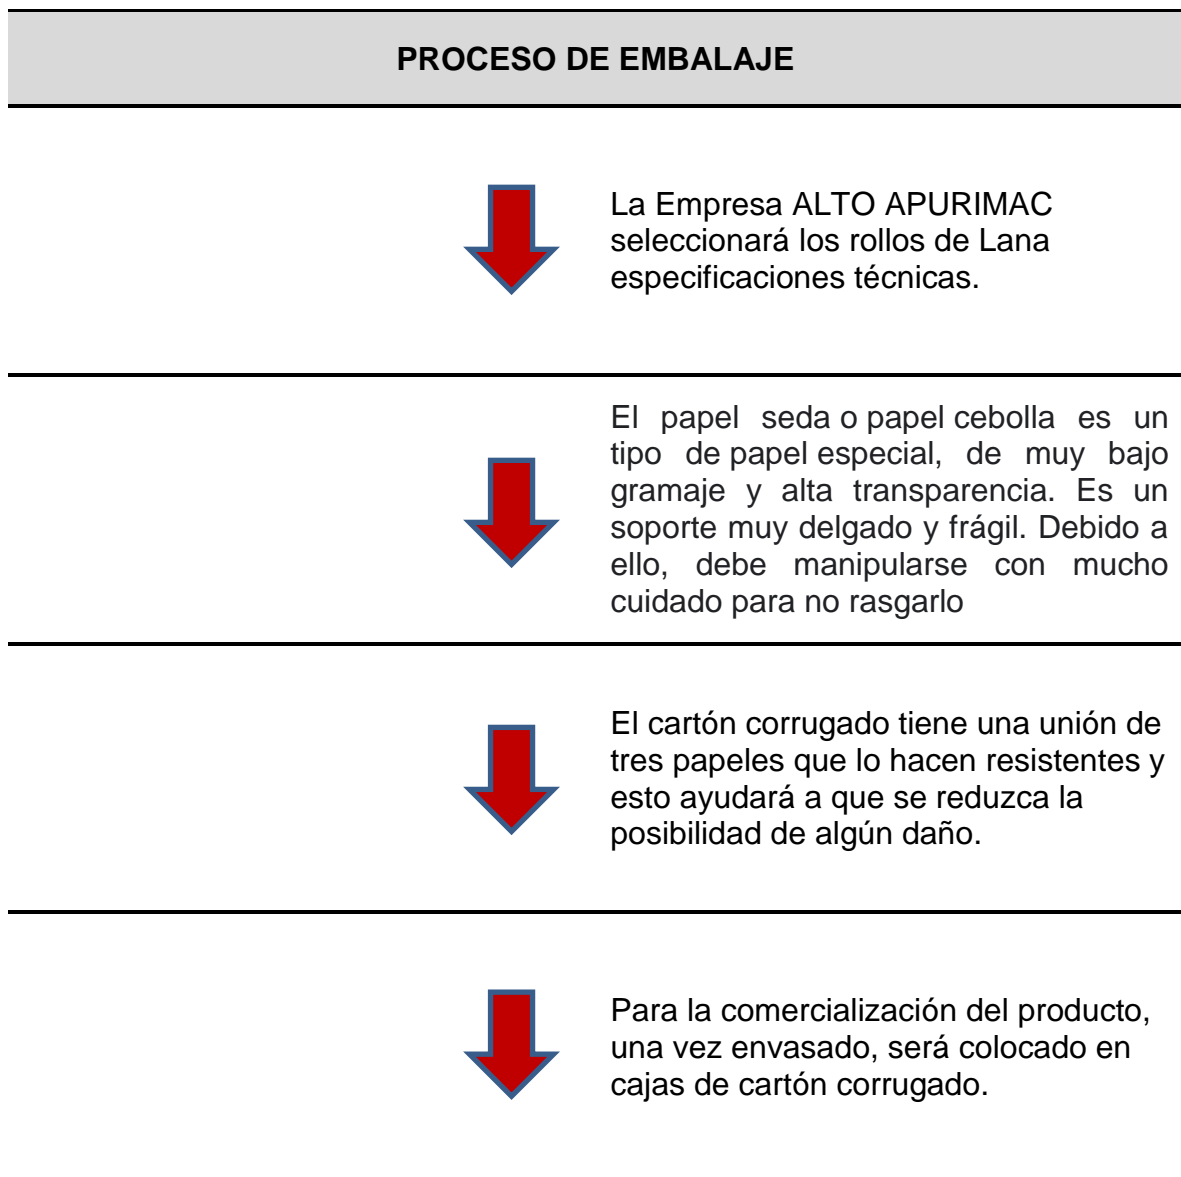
PROCESO DE EMBALAJE

La Empresa ALTO APURIMAC seleccionará los rollos de Lana especificaciones técnicas.

El papel seda o papel cebolla es un tipo de papel especial, de muy bajo gramaje y alta transparencia. Es un soporte muy delgado y frágil. Debido a ello, debe manipularse con mucho cuidado para no rasgarlo

El cartón corrugado tiene una unión de tres papeles que lo hacen resistentes y esto ayudará a que se reduzca la posibilidad de algún daño.

Para la comercialización del producto, una vez envasado, será colocado en cajas de cartón corrugado.